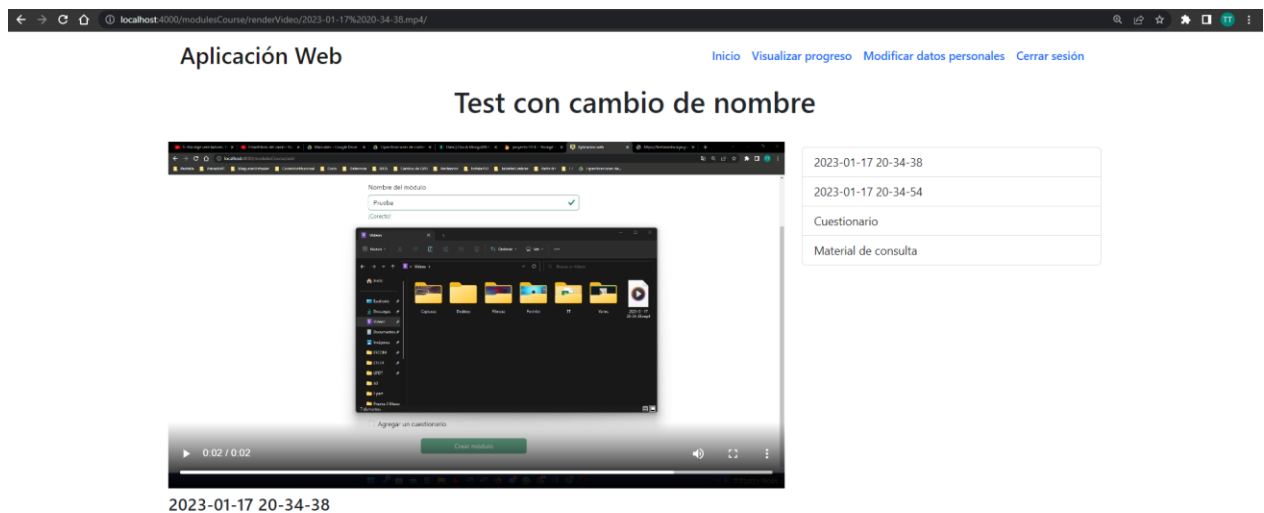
localhost:4000/modulesCourse/renderVideo/2023-01-17%2020-34-38.mp4/

Aplicación Web

Inicio Visualizar progreso Modificar datos personales Cerrar sesión

Test con cambio de nombre

Nombre del módulo

Prueba

Correcto

Videos

Capturas Dibujos Filmes Fondos TT Varios 2023-01-17 20-34-38.mp4

Agregar un cuestionario

Crear módulo

0:02 / 0:02

2023-01-17 20-34-38

2023-01-17 20-34-54

Cuestionario

Material de consulta

2023-01-17 20-34-38